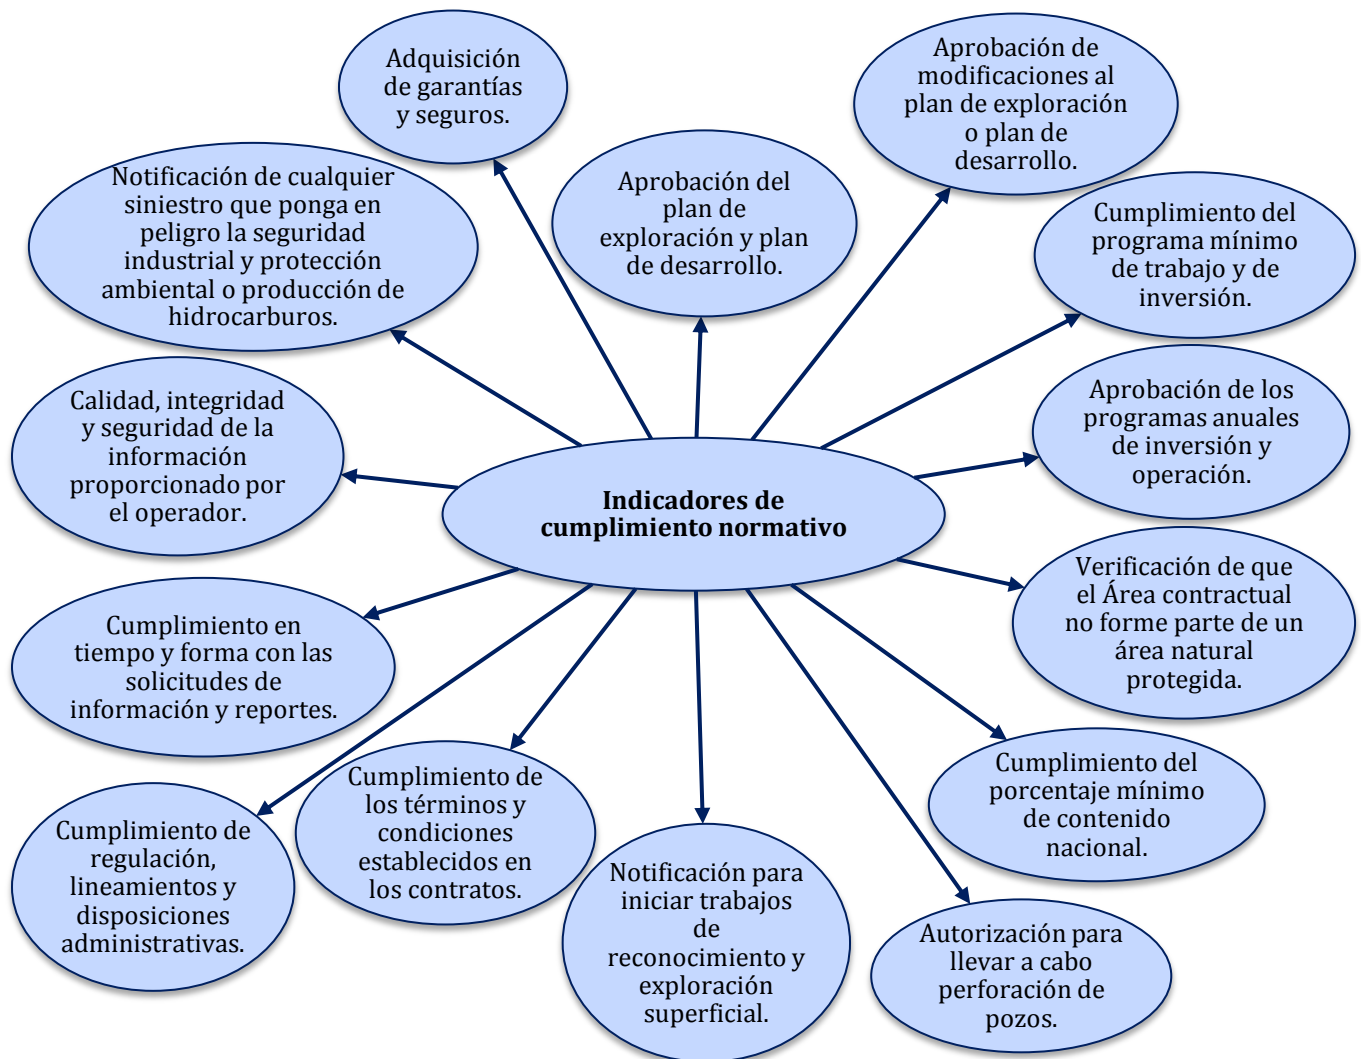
Indicadores de cumplimiento normativo

Adquisición de garantías y seguros.

Aprobación de modificaciones al plan de exploración o plan de desarrollo.

Notificación de cualquier siniestro que ponga en peligro la seguridad industrial y protección ambiental o producción de hidrocarburos.

Aprobación del plan de exploración y plan de desarrollo.

Cumplimiento del programa mínimo de trabajo y de inversión.

Calidad, integridad y seguridad de la información proporcionado por el operador.

Aprobación de los programas anuales de inversión y operación.

Verificación de que el Área contractual no forme parte de un área natural protegida.

Cumplimiento en tiempo y forma con las solicitudes de información y reportes.

Cumplimiento del porcentaje mínimo de contenido nacional.

Cumplimiento de los términos y condiciones establecidos en los contratos.

Cumplimiento de regulación, lineamientos y disposiciones administrativas.

Notificación para iniciar trabajos de reconocimiento y exploración superficial.

Autorización para llevar a cabo perforación de pozos.